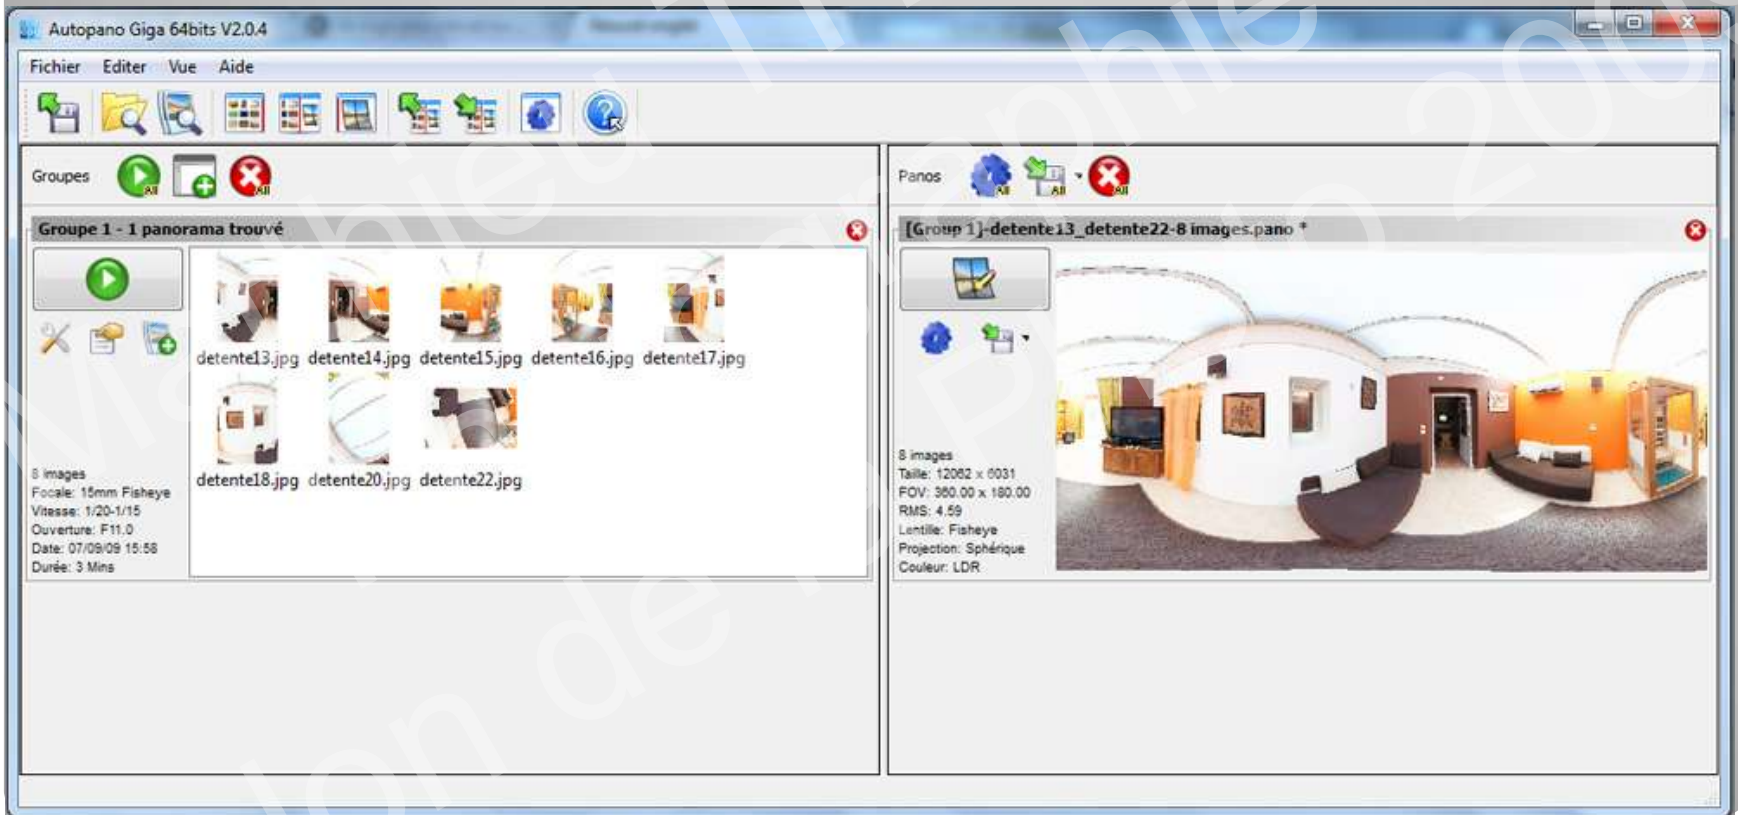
Autopano Giga 64bits V2.0.4

Fichier Editer Vue Aide

Groupes

Groupe 1 - 1 panorama trouvé

detente13.jpg detente14.jpg detente15.jpg detente16.jpg detente17.jpg

detente18.jpg detente20.jpg detente22.jpg

8 images
Focale: 15mm Fisheye
Vitesse: 1/20-1/15
Ouverture: F11.0
Date: 07/09/09 15:58
Durée: 3 Mins

Panos

[Group 1]-detente13_detente22-8 images.pano *

8 images
Taille: 12062 x 6031
FOV: 360.00 x 180.00
RMS: 4.59
Lentille: Fisheye
Projection: Sphérique
Couleur: LDR